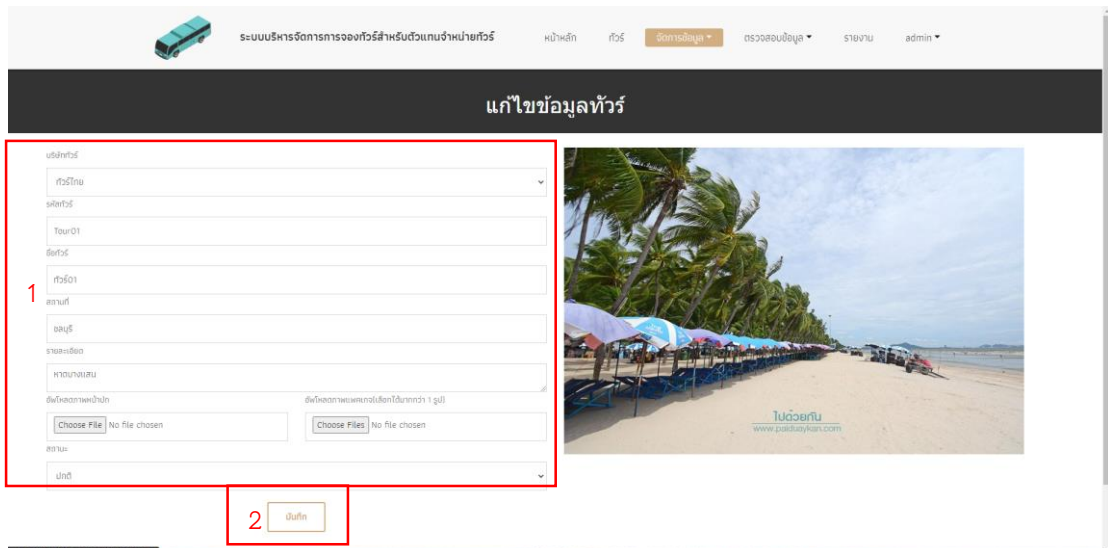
ระบบบริหารจัดการการจองทัวร์สำหรับตัวแทนจำหน่ายทัวร์ หน้าหลัก ทัวร์ จัดการข้อมูล ▾ ตรวจสอบข้อมูล ▾ รายงาน admin ▾

แก้ไขข้อมูลทัวร์

บริษัททัวร์
ทัวร์ไทย
รหัสทัวร์
Tour01
ชื่อทัวร์
ทัวร์01
สถานที่
ชลบุรี
รายละเอียด
หาดบางแสน
อัพโหลดภาพหน้าปก
Choose File No file chosen
อัพโหลดภาพแพคเกจ(เลือกได้มากกว่า 1 รูป)
Choose Files No file chosen
สถานะ
ปกติ

1

2 บันทึก

ไปด้วยกัน
www.paiduaykan.com